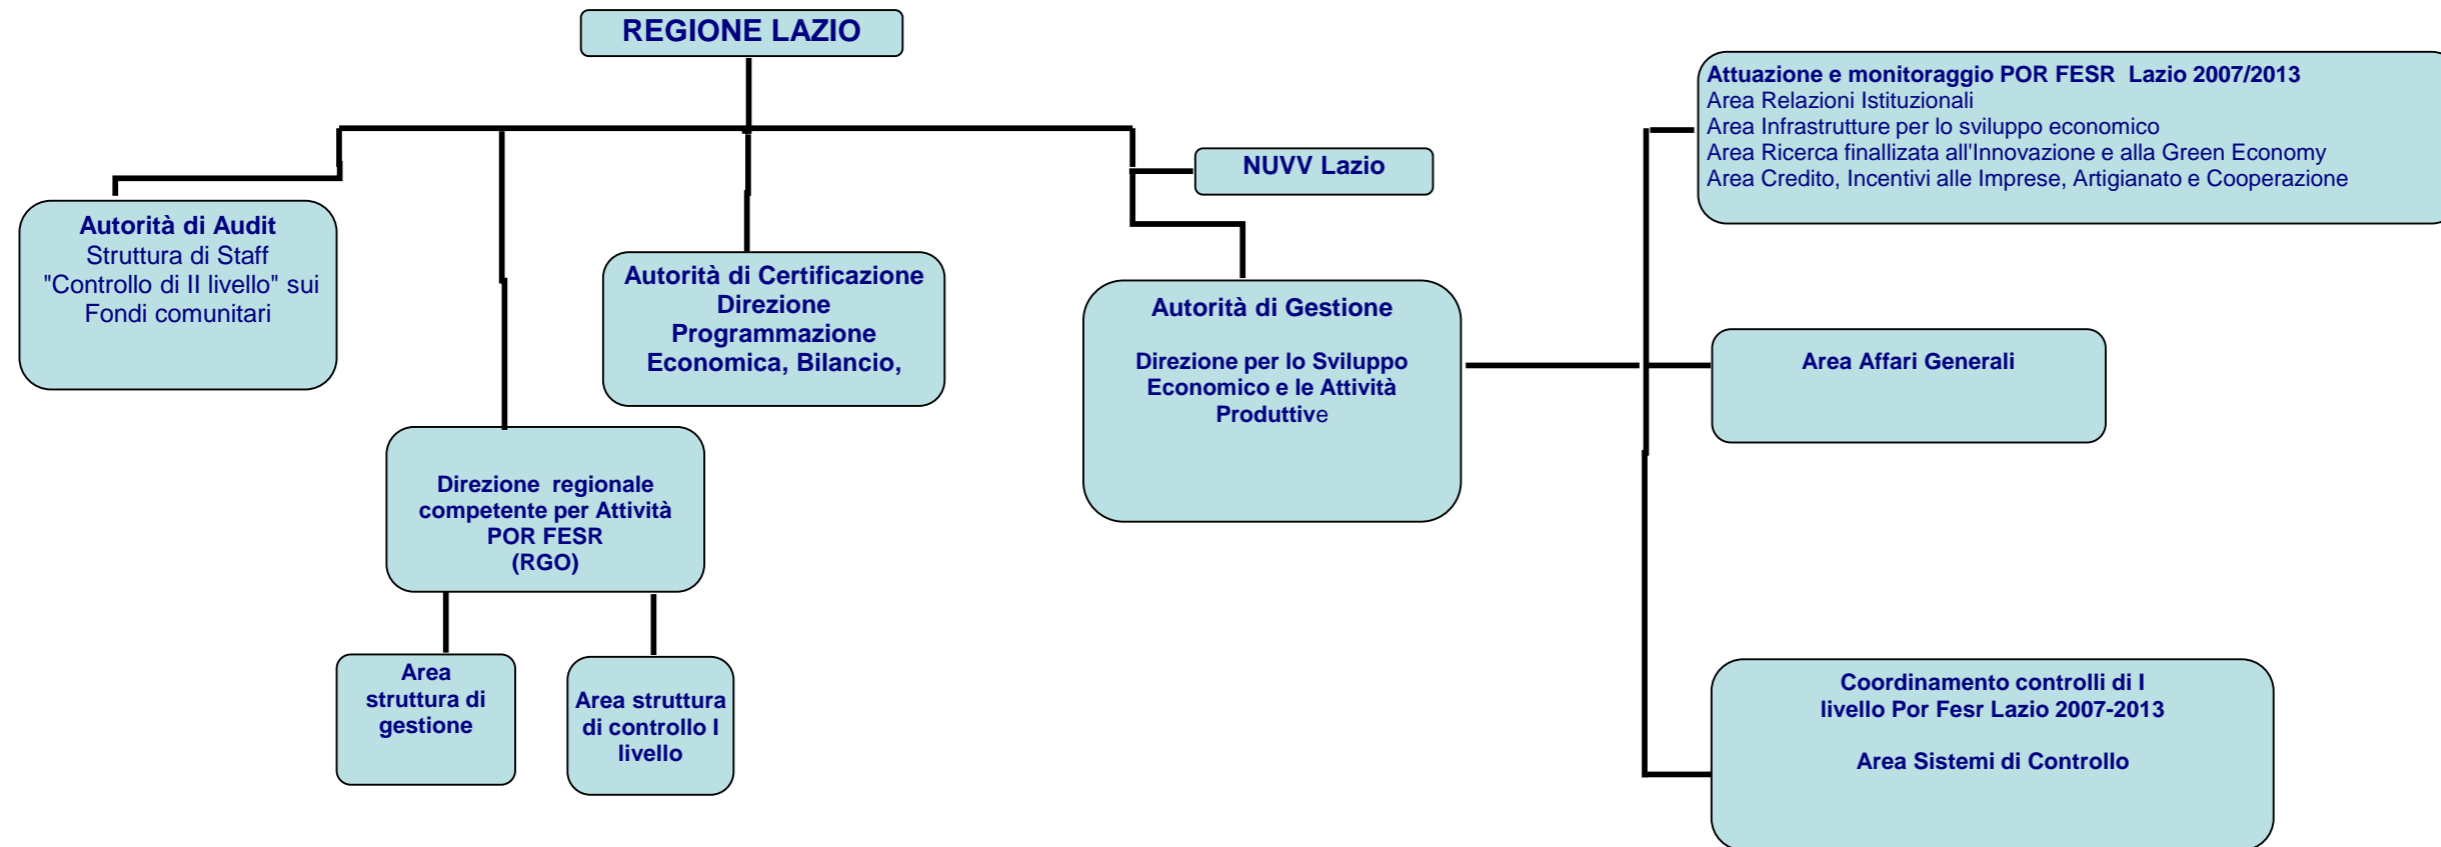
REGIONE LAZIO

Autorità di Audit
Struttura di Staff
"Controllo di II livello" sui
Fondi comunitari

Direzione regionale competente per Attività POR FESR
(RGO)

Area struttura di gestione

Area struttura di controllo I livello

Autorità di Certificazione
Direzione
Programmazione
Economica, Bilancio,

NUVV Lazio

Autorità di Gestione

Direzione per lo Sviluppo Economico e le Attività Produttive

Attuazione e monitoraggio POR FESR Lazio 2007/2013
Area Relazioni Istituzionali
Area Infrastrutture per lo sviluppo economico
Area Ricerca finalizzata all'Innovazione e alla Green Economy
Area Credito, Incentivi alle Imprese, Artigianato e Cooperazione

Area Affari Generali

Coordinamento controlli di I livello Por Fesr Lazio 2007-2013

Area Sistemi di Controllo